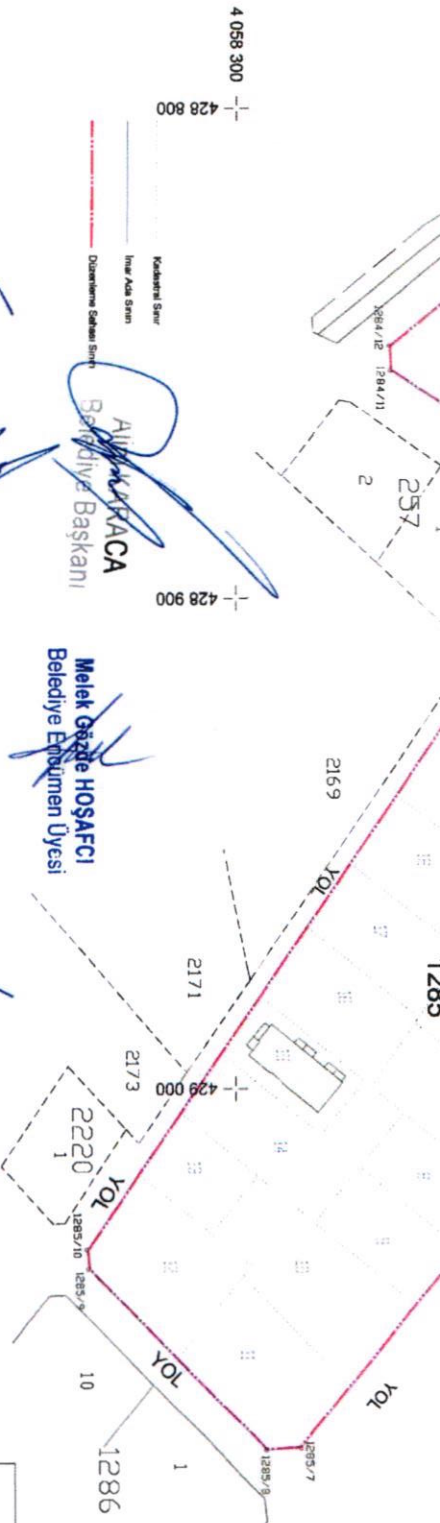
4 058 300
428 800
Kadastral Sınır
İmar Ada Sınırı
Düzenleme Sahası Sınırı
1284/12
1284/11
257
2
Ali KARACA
Belediye Başkanı
428 900
Melek Gözde HOŞAFCI
Belediye Encümen Üyesi
2169
YOL
1285
2171
2173
429 000
2220
1
YOL
1285/10
1285/9
YOL
10
1
1285/8
1285/7
YOL
1286